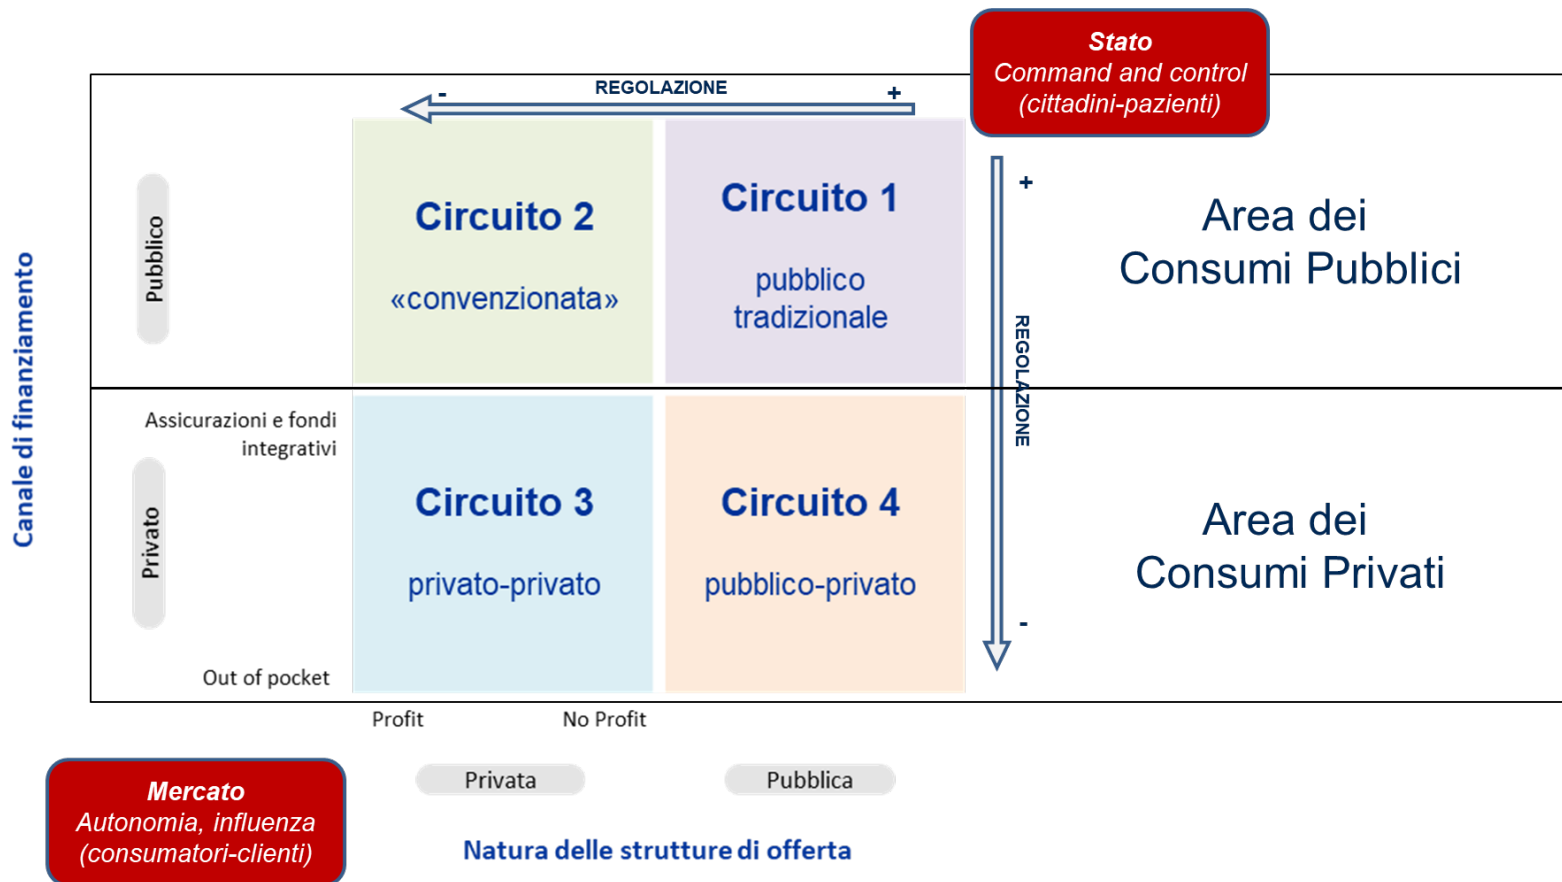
Stato
Command and control
(cittadini-pazienti)

- REGOLAZIONE +

Canale di finanziamento

Pubblico

Circuito 2
«convenzionata»

Circuito 1
pubblico tradizionale

+
REGOLAZIONE
-

Area dei
Consumi Pubblici

Assicurazioni e fondi integrativi

Privato

Out of pocket

Circuito 3
privato-privato

Circuito 4
pubblico-privato

Area dei
Consumi Privati

Profit No Profit

Privata Pubblica

Mercato
Autonomia, influenza
(consumatori-clienti)

Natura delle strutture di offerta